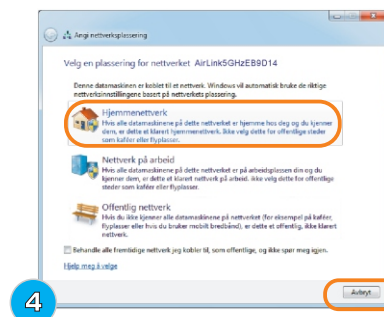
Angi nettverksplassering

Velg en plassering for nettverket AirLink5GHzEB9D14

Denne datamaskinen er koblet til et nettverk. Windows vil automatisk bruke de riktige nettverksinnstillingene basert på nettverkets plassering.

Hjemmenettverk
Hvis alle datamaskinene på dette nettverket er hjemme hos deg og du kjenner dem, er dette et klarert hjemmenettverk. Ikke velg dette for offentlige steder som kafeer eller flyplasser.

Nettverk på arbeid
Hvis alle datamaskinene på dette nettverket er på arbeidsplassen din og du kjenner dem, er dette et klarert nettverk på arbeid. Ikke velg dette for offentlige steder som kafeer eller flyplasser.

Offentlig nettverk
Hvis du ikke kjenner alle datamaskinene på nettverket (for eksempel på kafeer, flyplasser eller hvis du bruker mobilt bredbånd), er dette et offentlig, ikke klarert nettverk.

Behandle alle fremtidige nettverk jeg kobler til, som offentlige, og ikke spør meg igjen.

Hjelp meg å velge

4

Avbryt